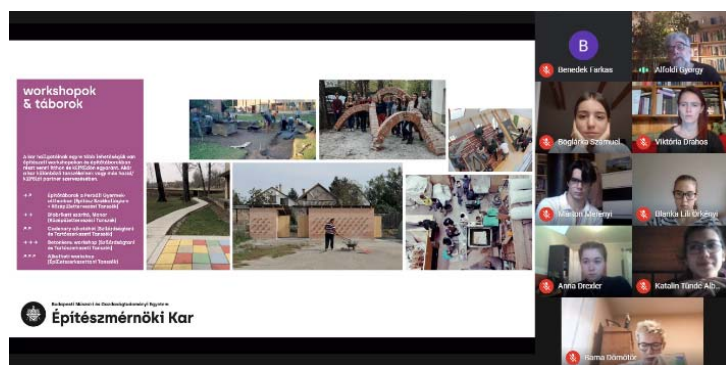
workshopok & táborok

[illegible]

Budapesti Műszaki és Gazdaságtudományi Egyetem
Építészmérnöki Kar

B
Benedek Farkas
Alföldi György
Boglárka Számuel
Viktória Drahos
Marton Menyei
Blanka Lili Orkenyi
Anna Drexler
Katalin Tünde Alb...
Bama Dömötör